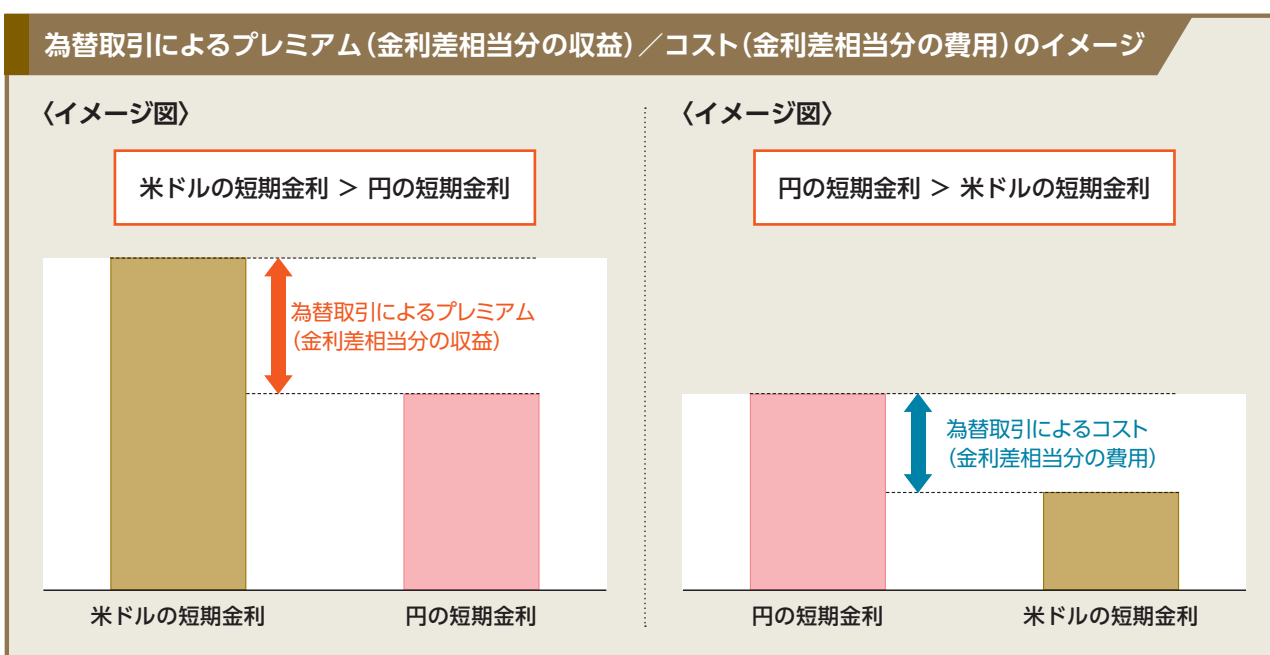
為替取引によるプレミアム（金利差相当分の収益）／コスト（金利差相当分の費用）のイメージ

〈イメージ図〉

米ドルの短期金利 ＞ 円の短期金利

為替取引によるプレミアム（金利差相当分の収益）

米ドルの短期金利

円の短期金利

〈イメージ図〉

円の短期金利 ＞ 米ドルの短期金利

為替取引によるコスト（金利差相当分の費用）

円の短期金利

米ドルの短期金利